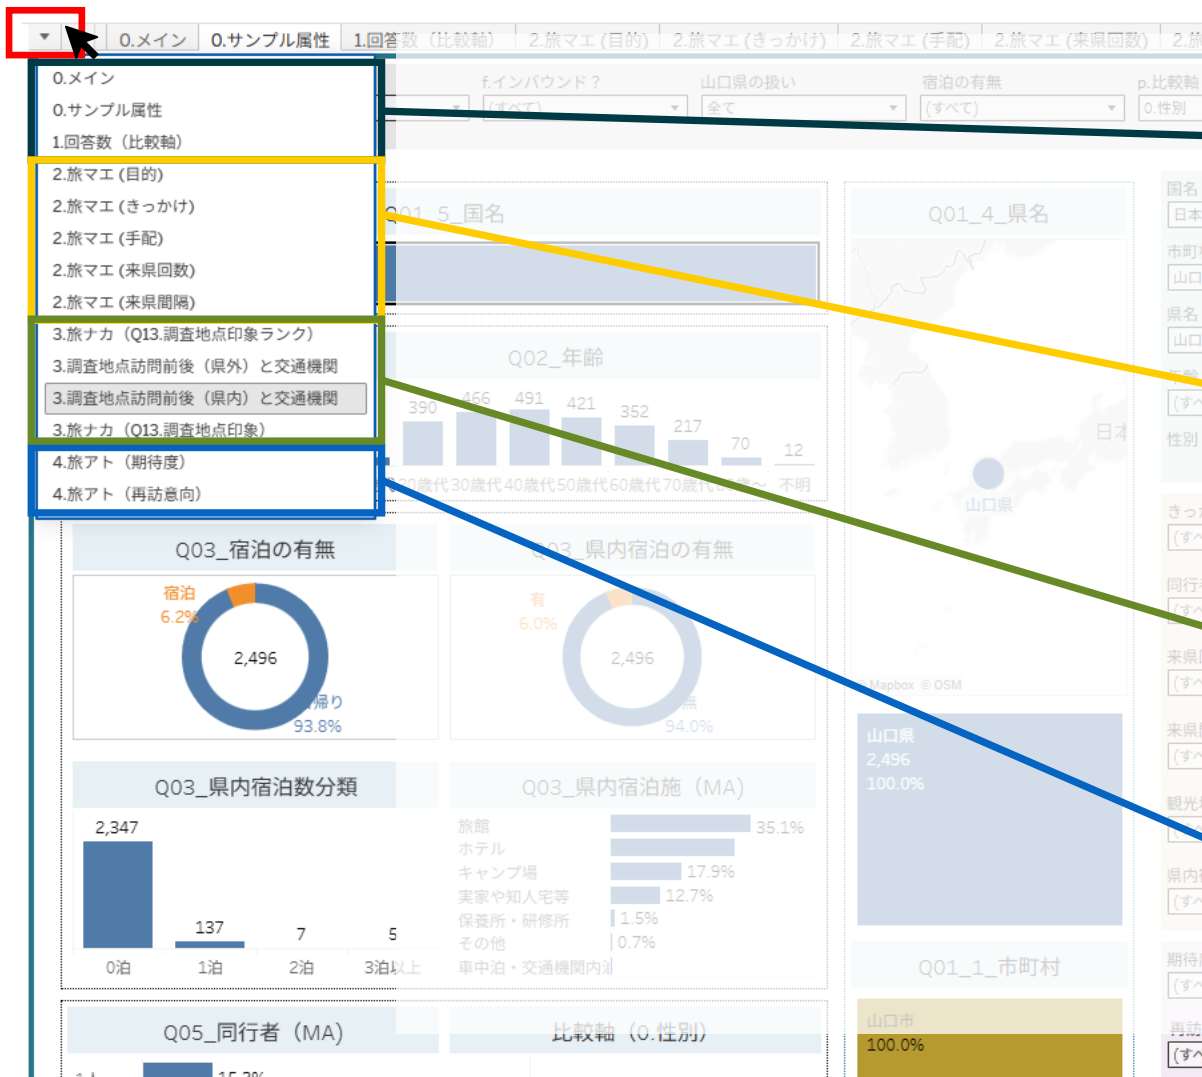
0.メイン | 0.サンプル属性 | 1.回答数（比較軸） | 2.旅マエ（目的） | 2.旅マエ（きっかけ） | 2.旅マエ（手配） | 2.旅マエ（来県回数） | 2.旅

0.メイン
0.サンプル属性
1.回答数（比較軸）
2.旅マエ（目的）
2.旅マエ（きっかけ）
2.旅マエ（手配）
2.旅マエ（来県回数）
2.旅マエ（来県間隔）
3.旅ナカ（Q13.調査地点印象ランク）
3.調査地点訪問前後（県外）と交通機関
3.調査地点訪問前後（県内）と交通機関
3.旅ナカ（Q13.調査地点印象）
4.旅アト（期待度）
4.旅アト（再訪意向）

f.インバウンド？ (すべて)
山口県の扱い 全て
宿泊の有無 (すべて)
p.比較軸 0.性別

Q01_5_国名
Q01_4_県名
国名 日本
市町 山口
県名 山口
性別

Q02_年齢
390 466 491 421 352 217 70 12
20歳代 30歳代 40歳代 50歳代 60歳代 70歳代 80歳～ 不明

日本
山口県

Q03_宿泊の有無
宿泊 6.2%
2,496
日帰り 93.8%

Q03_県内宿泊の有無
有 6.0%
2,496
無 94.0%

© Mapbox © OSM

山口県 2,496 100.0%

Q03_県内宿泊数分類
2,347 137 7 5
0泊 1泊 2泊 3泊以上

Q03_県内宿泊施（MA）
旅館 35.1%
ホテル
キャンプ場 17.9%
実家や知人宅等 12.7%
保養所・研修所 1.5%
その他 0.7%
車中泊・交通機関内泊

Q01_1_市町村
山口市 100.0%

Q05_同行者（MA）
比較軸（0.性別）
15.2%

きっ
同行
来県
来県
観光
県内
期待
再訪
(すべ